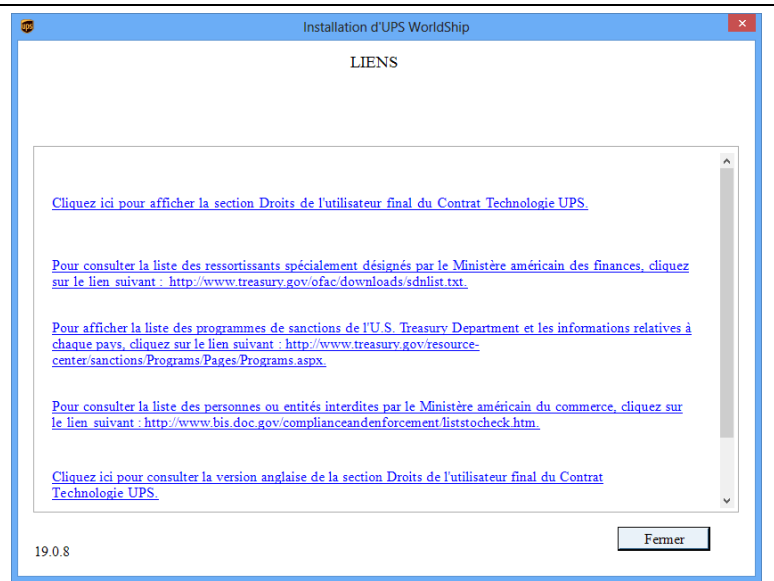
Installation d'UPS WorldShip

LIENS

Cliquez ici pour afficher la section Droits de l'utilisateur final du Contrat Technologie UPS.

Pour consulter la liste des ressortissants spécialement désignés par le Ministère américain des finances, cliquez sur le lien suivant : http://www.treasury.gov/ofac/downloads/sdnlist.txt.

Pour afficher la liste des programmes de sanctions de l'U.S. Treasury Department et les informations relatives à chaque pays, cliquez sur le lien suivant : http://www.treasury.gov/resource-center/sanctions/Programs/Pages/Programs.aspx.

Pour consulter la liste des personnes ou entités interdites par le Ministère américain du commerce, cliquez sur le lien suivant : http://www.bis.doc.gov/complianceandenforcement/liststocheck.htm.

Cliquez ici pour consulter la version anglaise de la section Droits de l'utilisateur final du Contrat Technologie UPS.

Fermer

19.0.8